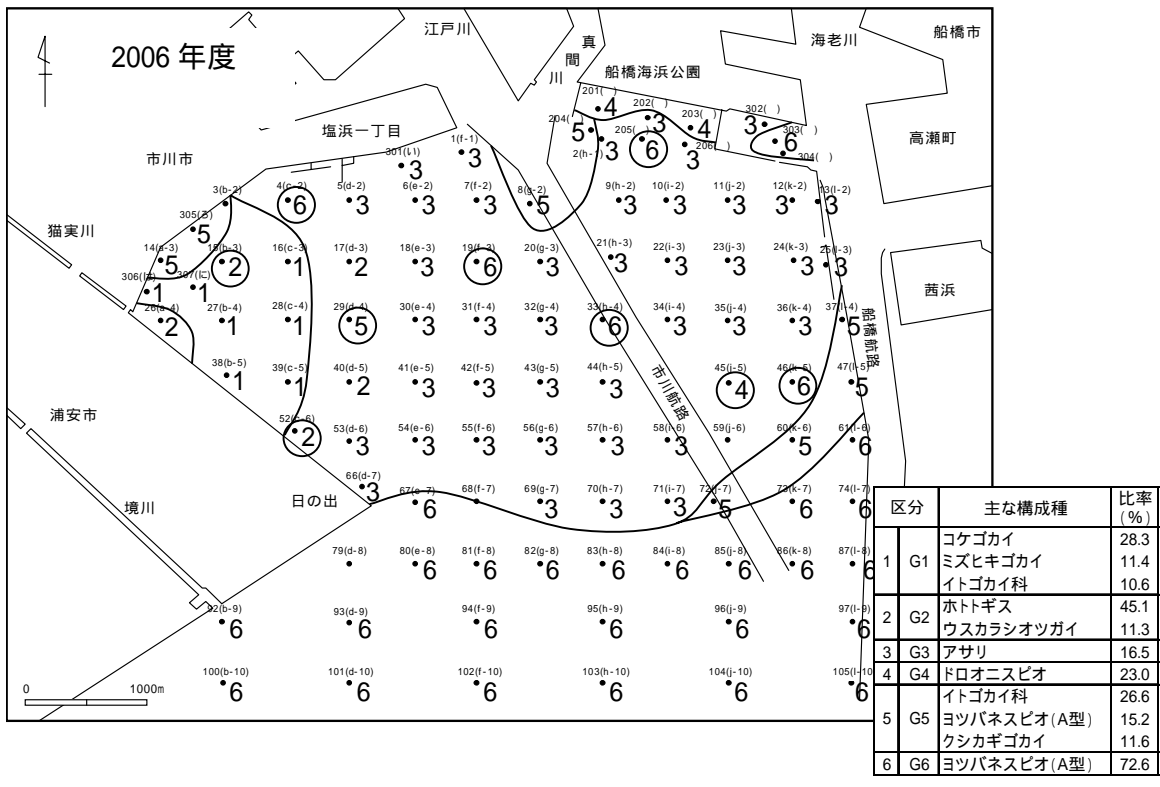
2006 年度

江戸川

真間川

船橋海浜公園

海老川

船橋市

塩浜一丁目

市川市

高瀬町

猫実川

茜浜

浦安市

境川

日の出

市川航路

船橋航路

201( ) 4
202( ) 3
203( ) 4
204( ) 5
205( ) 6
206( ) 3
2(h-1) 3
302( ) 3
303( ) 6
304( )

301(い) 3
1(f-1) 3
3(b-2)
4(c-2) 6
5(d-2) 3
6(e-2) 3
7(f-2) 3
8(g-2) 5
9(h-2) 3
10(i-2) 3
11(j-2) 3
12(k-2) 3
13(l-2) 3

305(ろ) 5
14(a-3) 5
15(b-3) 2
16(c-3) 1
17(d-3) 2
18(e-3) 3
19(f-3) 6
20(g-3) 3
21(h-3) 3
22(i-3) 3
23(j-3) 3
24(k-3) 3
25(l-3) 3

306(は) 1
307(に) 1
26(a-4) 2
27(b-4) 1
28(c-4) 1
29(d-4) 5
30(e-4) 3
31(f-4) 3
32(g-4) 3
33(h-4) 6
34(i-4) 3
35(j-4) 3
36(k-4) 3
37(l-4) 5

38(b-5) 1
39(c-5) 1
40(d-5) 2
41(e-5) 3
42(f-5) 3
43(g-5) 3
44(h-5) 3
45(j-5) 4
46(k-5) 6
47(l-5) 5

52(c-6) 2
53(d-6) 3
54(e-6) 3
55(f-6) 3
56(g-6) 3
57(h-6) 3
58(i-6) 3
59(j-6)
60(k-6) 5
61(l-6) 6

66(d-7) 3
67(e-7) 6
68(f-7)
69(g-7) 3
70(h-7) 3
71(i-7) 3
72(j-7) 5
73(k-7) 6
74(l-7) 6

79(d-8)
80(e-8) 6
81(f-8) 6
82(g-8) 6
83(h-8) 6
84(i-8) 6
85(j-8) 6
86(k-8) 6
87(l-8) 6

92(b-9) 6
93(d-9) 6
94(f-9) 6
95(h-9) 6
96(j-9) 6
97(l-9) 6

100(b-10) 6
101(d-10) 6
102(f-10) 6
103(h-10) 6
104(j-10) 6
105(l-10) 6

0 1000m

| 区分 | | 主な構成種 | 比率(%) |
|---|---|---|---|
| 1 | G1 | コケゴカイ | 28.3 |
| | | ミズヒキゴカイ | 11.4 |
| | | イトゴカイ科 | 10.6 |
| 2 | G2 | ホトトギス | 45.1 |
| | | ウスカラシオツガイ | 11.3 |
| 3 | G3 | アサリ | 16.5 |
| 4 | G4 | ドロオニスピオ | 23.0 |
| 5 | G5 | イトゴカイ科 | 26.6 |
| | | ヨツバネスピオ(A型) | 15.2 |
| | | クシカギゴカイ | 11.6 |
| 6 | G6 | ヨツバネスピオ(A型) | 72.6 |